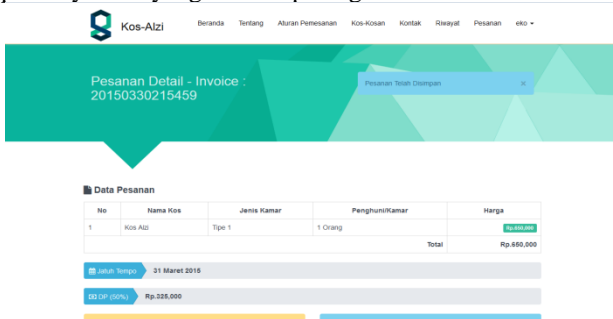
Kos-Alzi

Beranda Tentang Aturan Pemesanan Kos-Kosan Kontak Riwayat Pesanan eko

Pesanan Detail - Invoice : 20150330215459

Pesanan Telah Disimpan ×

Data Pesanan

| No | Nama Kos | Jenis Kamar | Penghuni/Kamar | Harga |
|---|---|---|---|---|
| 1 | Kos Alzi | Tipe 1 | 1 Orang | Rp.650,000 |
| | | | Total | Rp.650,000 |

Jatuh Tempo 31 Maret 2015

DP (50%) Rp.325,000